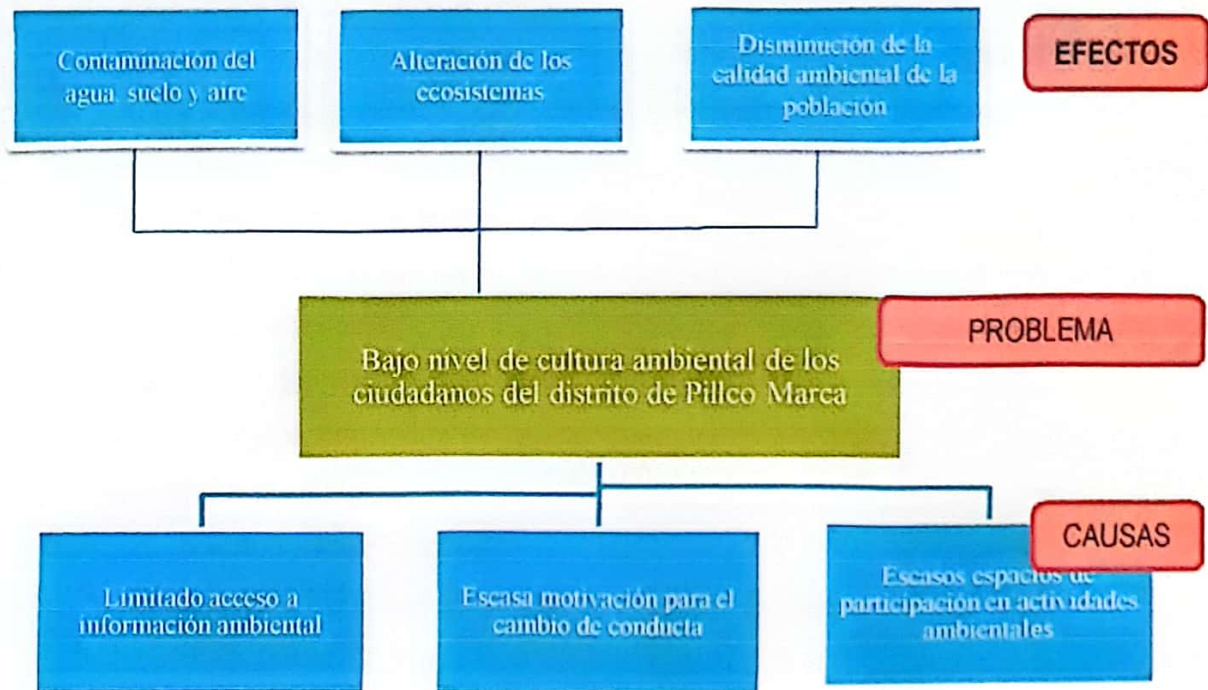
Contaminacion del agua, suelo y aire

Alteración de los ecosistemas

Disminución de la calidad ambiental de la población

EFECTOS

PROBLEMA

Bajo nivel de cultura ambiental de los ciudadanos del distrito de Pillco Marca

CAUSAS

Limitado acceso a información ambiental

Escasa motivación para el cambio de conducta

Escasos espacios de participación en actividades ambientales